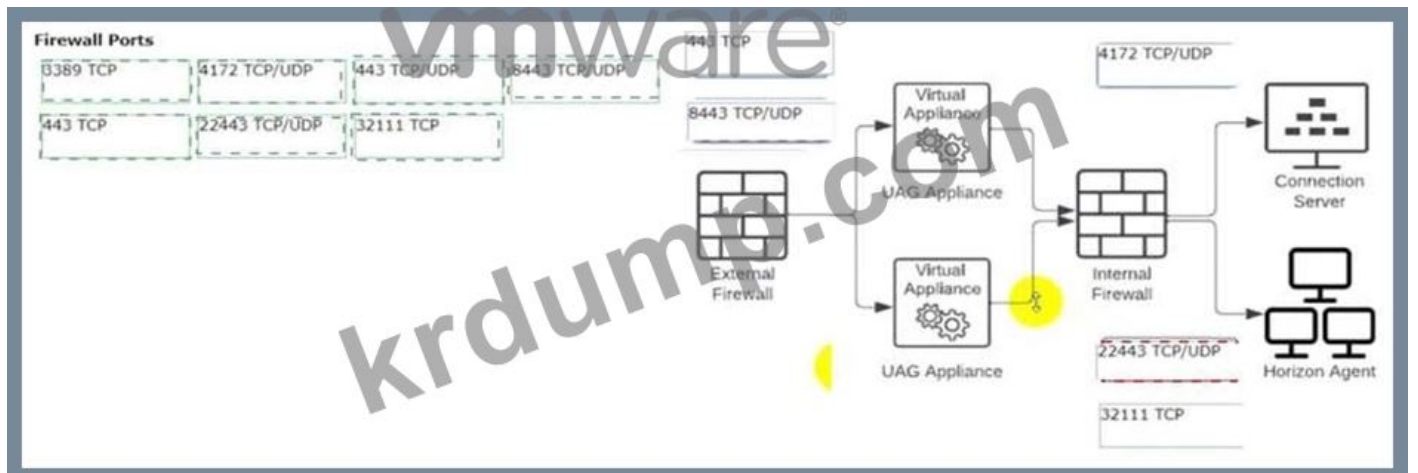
Firewall Ports

3389 TCP
4172 TCP/UDP
443 TCP/UDP
8443 TCP/UDP
443 TCP
22443 TCP/UDP
32111 TCP

vmware®

443 TCP
8443 TCP/UDP

Virtual Appliance
UAG Appliance

External Firewall

Virtual Appliance
UAG Appliance

Internal Firewall

4172 TCP/UDP

Connection Server

Horizon Agent

22443 TCP/UDP

32111 TCP

krdump.com